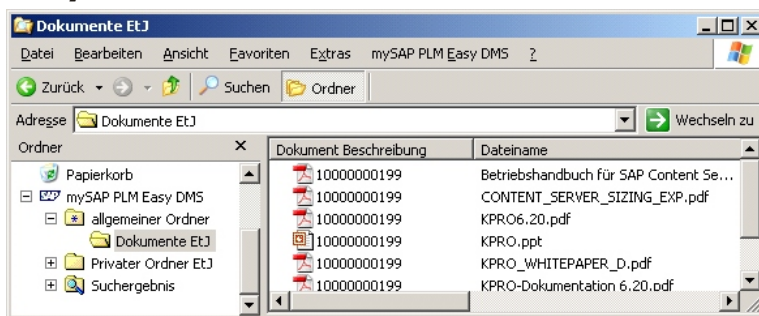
Dokumente EtJ

Datei Bearbeiten Ansicht Favoriten Extras mySAP PLM Easy DMS ?

Zurück Suchen Ordner

Adresse Dokumente EtJ Wechseln zu

Ordner ×

Papierkorb
mySAP PLM Easy DMS
allgemeiner Ordner
Dokumente EtJ
Privater Ordner EtJ
Suchergebnis

| Dokument Beschreibung | Dateiname |
|---|---|
| 10000000199 | Betriebshandbuch für SAP Content Se... |
| 10000000199 | CONTENT_SERVER_SIZING_EXP.pdf |
| 10000000199 | KPRO6.20.pdf |
| 10000000199 | KPRO.ppt |
| 10000000199 | KPRO_WHITEPAPER_D.pdf |
| 10000000199 | KPRO-Dokumentation 6.20.pdf |